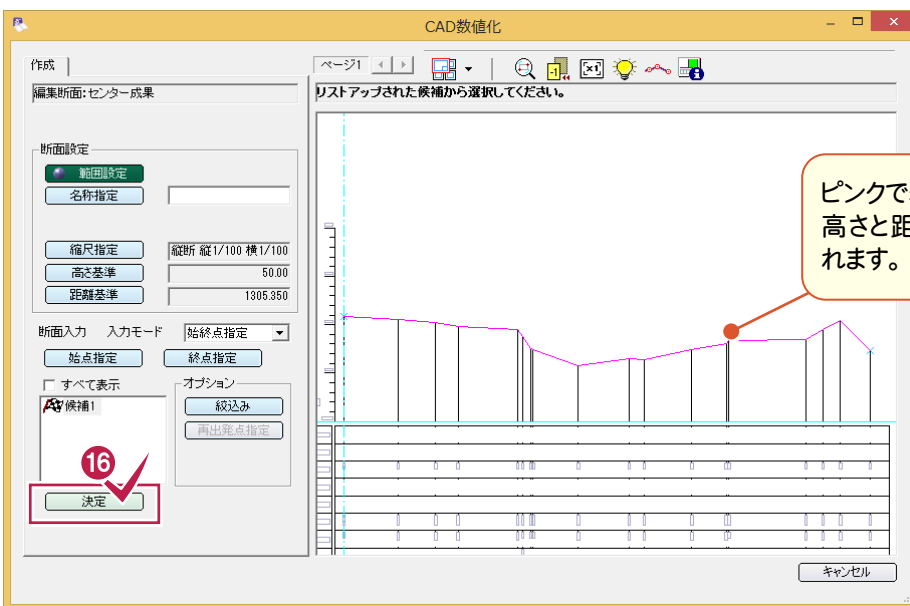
CAD数値化

作成

編集断面:センター成果

断面設定

範囲設定

名称指定

縮尺指定 縦断 縦1/100 横1/100

高さ基準 50.00

距離基準 1305.350

断面入力 入力モード 始終点指定

始点指定 終点指定

すべて表示

オプション

候補1

絞込み

再出発点指定

16

決定

ページ1

リストアップされた候補から選択してください。

ピンクで
高さと距
れます。

キャンセル